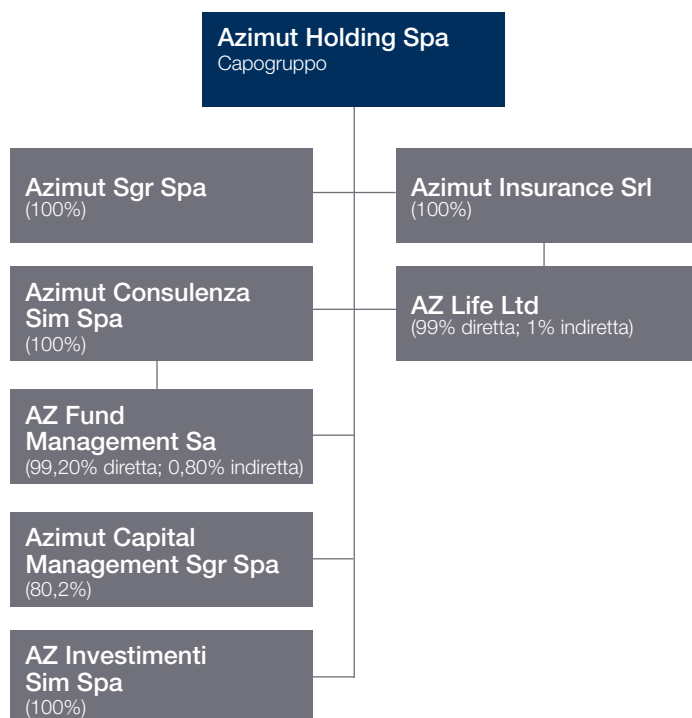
Azimut Holding Spa
Capogruppo

Azimut Sgr Spa
(100%)

Azimut Consulenza Sim Spa
(100%)

AZ Fund Management Sa
(99,20% diretta; 0,80% indiretta)

Azimut Capital Management Sgr Spa
(80,2%)

AZ Investimenti Sim Spa
(100%)

Azimut Insurance Srl
(100%)

AZ Life Ltd
(99% diretta; 1% indiretta)